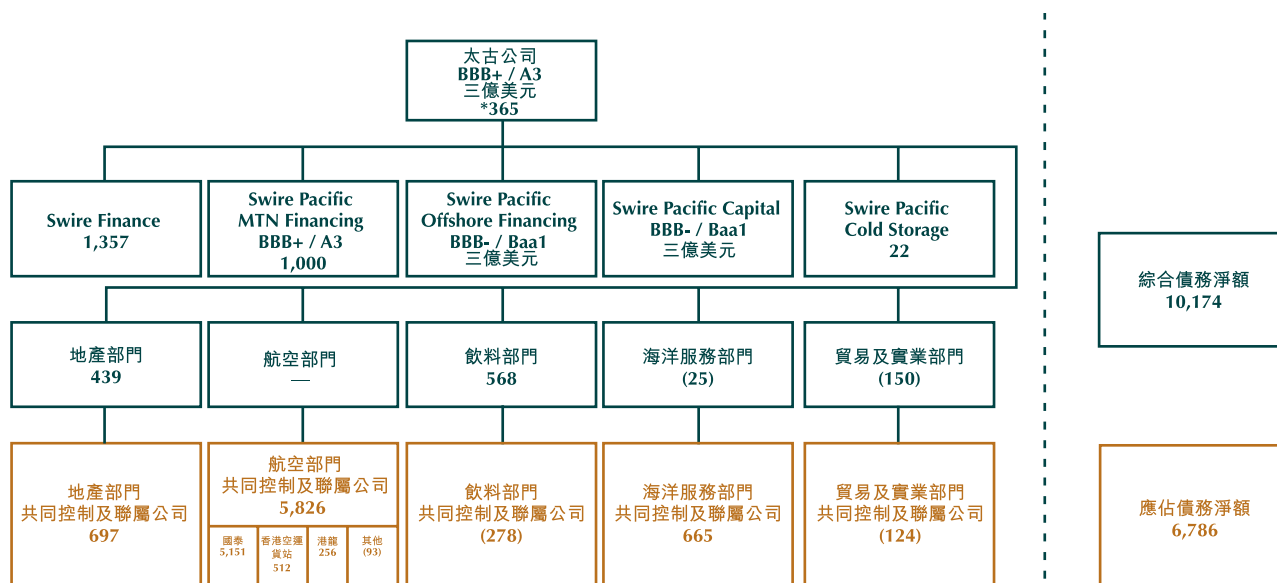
太古公司
BBB+ / A3
三億美元
*365

Swire Finance
1,357

Swire Pacific
MTN Financing
BBB+ / A3
1,000

Swire Pacific
Offshore Financing
BBB- / Baa1
三億美元

Swire Pacific Capital
BBB- / Baa1
三億美元

Swire Pacific
Cold Storage
22

綜合債務淨額
10,174

地產部門
439

航空部門
—

飲料部門
568

海洋服務部門
(25)

貿易及實業部門
(150)

地產部門
共同控制及聯屬公司
697

航空部門
共同控制及聯屬公司
5,826

國泰
5,151

香港空運貨站
512

港龍
256

其他
(93)

飲料部門
共同控制及聯屬公司
(278)

海洋服務部門
共同控制及聯屬公司
665

貿易及實業部門
共同控制及聯屬公司
(124)

應佔債務淨額
6,786